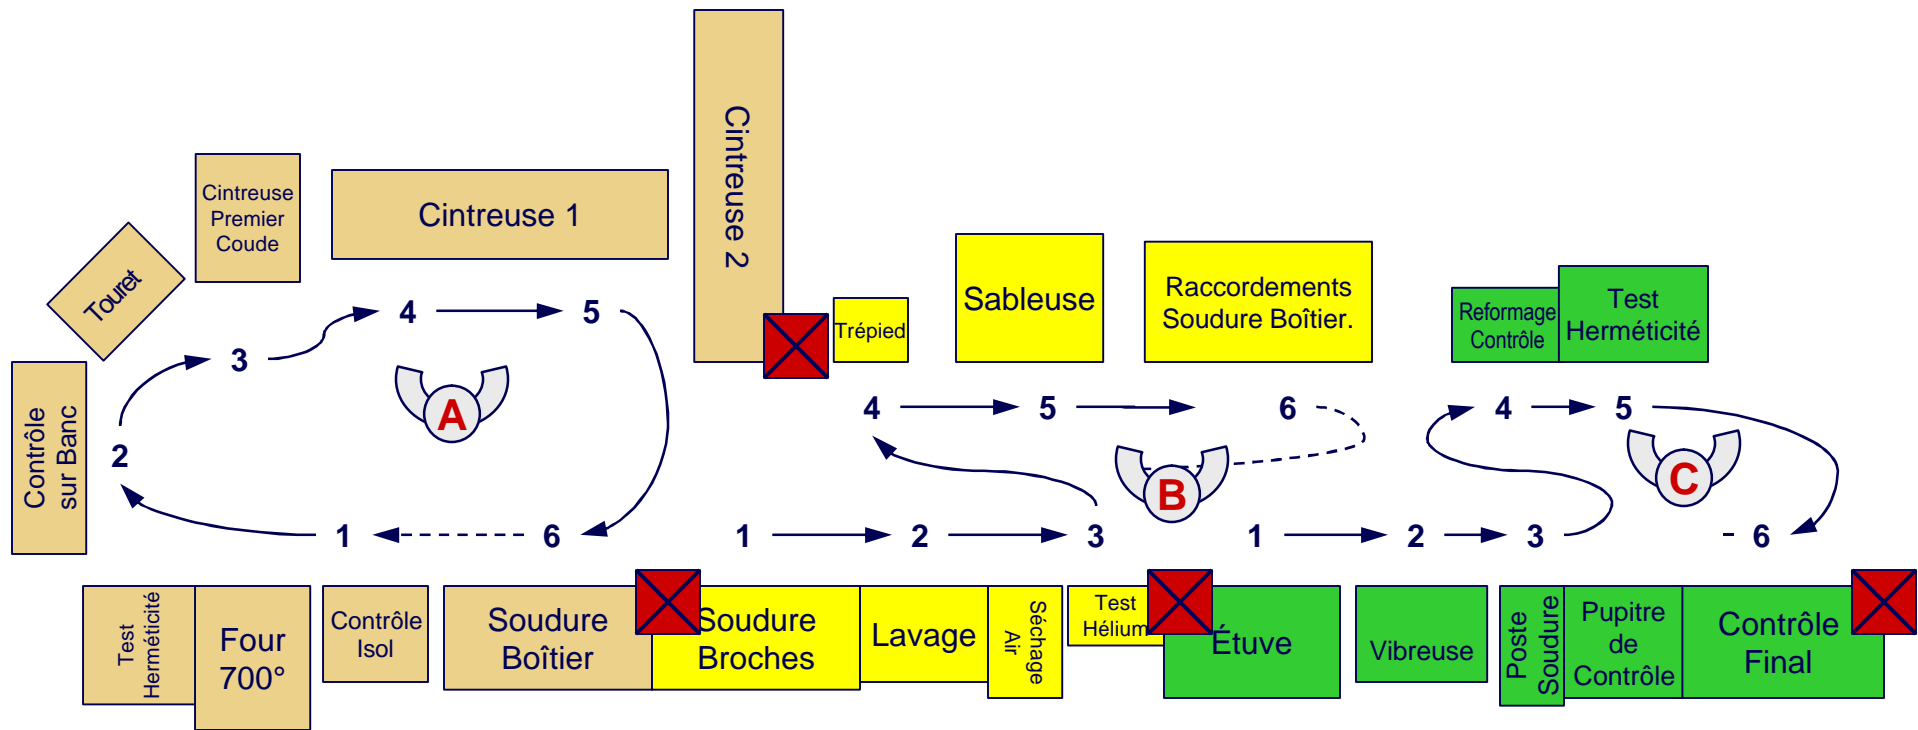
Cintreuse Premier Coude

Cintreuse 1

Cintreuse 2

Touret

Trépied

Sableuse

Raccordements Soudure Boîtier.

Reformage Contrôle

Test Herméticité

Contrôle sur Banc

4 5

3

A

2

1 6

4 5 6

B

1 2 3

4 5

C

1 2 3

6

Test Herméticité

Four 700°

Contrôle Isol

Soudure Boîtier

Soudure Broches

Lavage

Séchage Air

Test Hélium

Étuve

Vibreuse

Poste Soudure

Pupitre de Contrôle

Contrôle Final